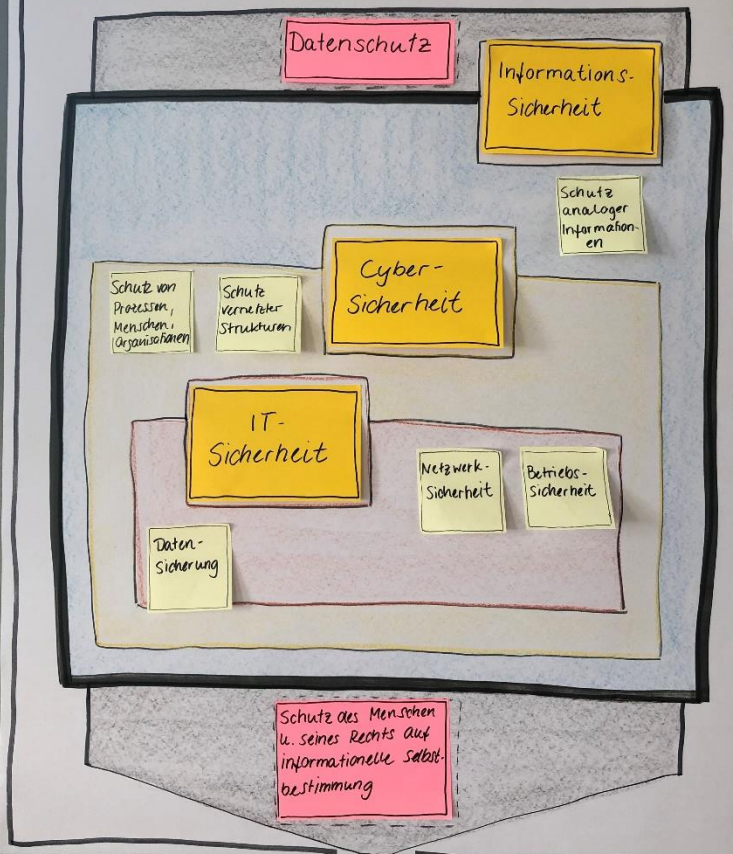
Datenschutz

Informations-Sicherheit

Schutz analoger Informationen

Cyber-Sicherheit

Schutz von Prozessen, Menschen, Organisationen

Schutz vernetzter Strukturen

IT-Sicherheit

Netzwerk-Sicherheit

Betriebs-Sicherheit

Daten-Sicherung

Schutz des Menschen u. seines Rechts auf informationelle Selbstbestimmung